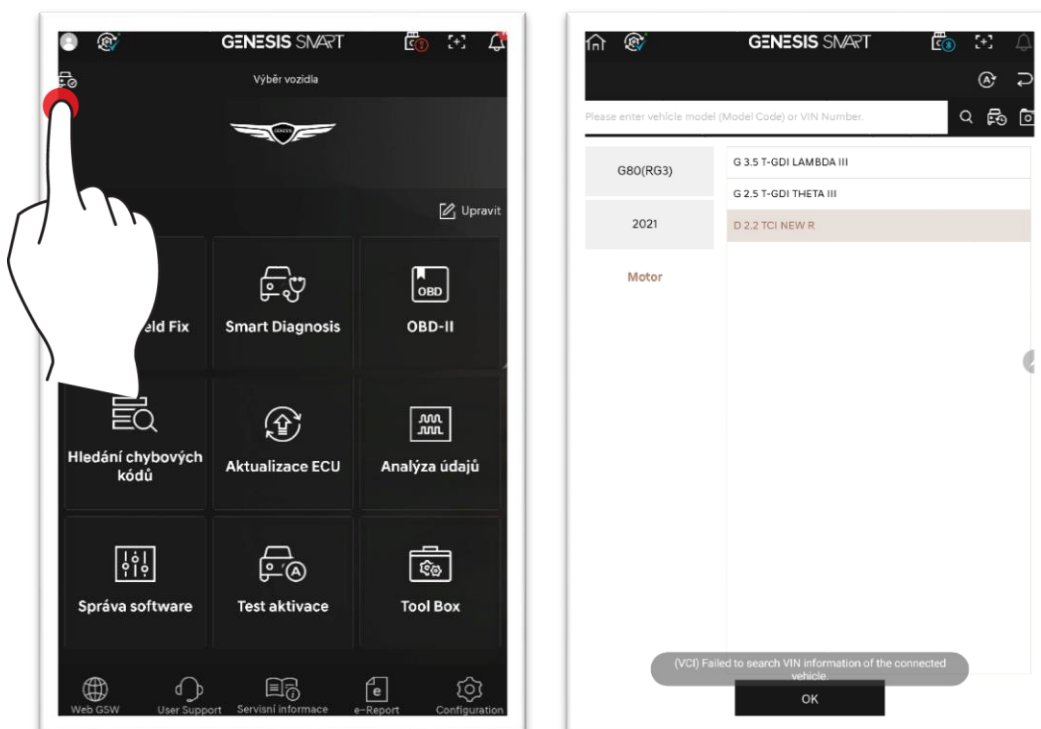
GENESIS SMART

Výběr vozidla

Upravit

eld Fix

Smart Diagnosis

OBD

OBD-II

Hledání chybových kódů

Aktualizace ECU

Analýza údajů

Správa software

Test aktivace

Tool Box

Web GSW

User Support

Servisní informace

e-Report

Configuration

GENESIS SMART

Please enter vehicle model (Model Code) or VIN Number.

G80(RG3)

2021

Motor

G 3.5 T-GDI LAMBDA III

G 2.5 T-GDI THETA III

D 2.2 TCI NEW R

(VCI) Failed to search VIN information of the connected vehicle.

OK